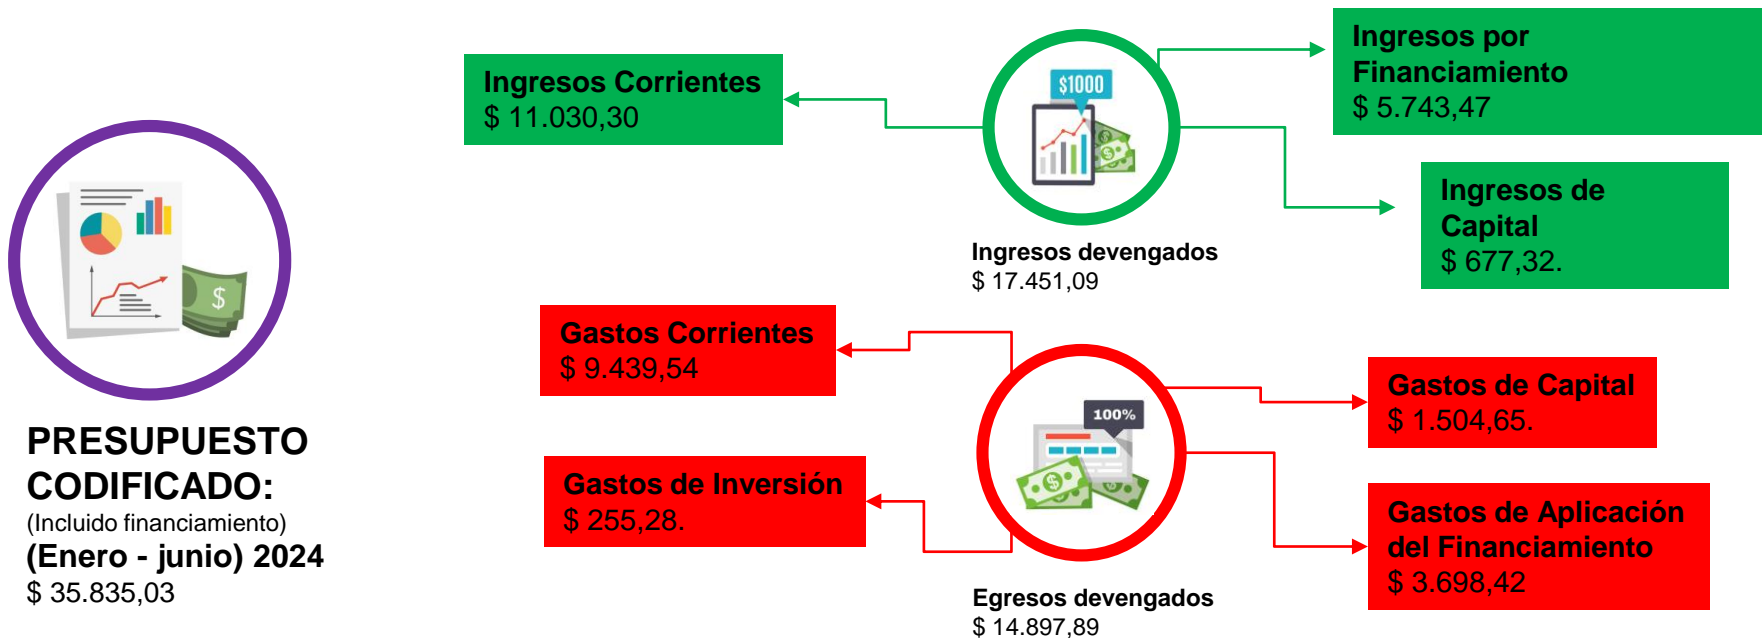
Ingresos Corrientes
$ 11.030,30

$1000

Ingresos por Financiamiento
$ 5.743,47

Ingresos de Capital
$ 677,32.

Ingresos devengados
$ 17.451,09

Gastos Corrientes
$ 9.439,54

100%

Gastos de Capital
$ 1.504,65.

Gastos de Inversión
$ 255,28.

Gastos de Aplicación del Financiamiento
$ 3.698,42

Egresos devengados
$ 14.897,89

PRESUPUESTO CODIFICADO:
(Incluido financiamiento)
(Enero - junio) 2024
$ 35.835,03